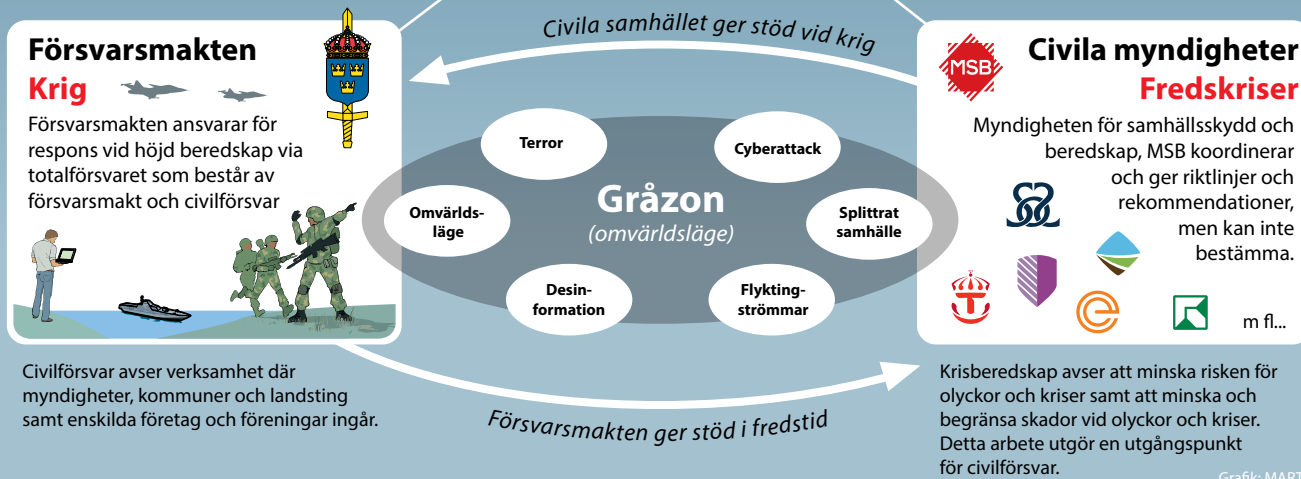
Civila samhället ger stöd vid krig

Försvarsmakten
Krig
Försvarsmakten ansvarar för respons vid höjd beredskap via totalförsvaret som består av försvarsmakt och civilförsvar

Civila myndigheter
Fredskriser
MSB
Myndigheten för samhällsskydd och beredskap, MSB koordinerar och ger riktlinjer och rekommendationer, men kan inte bestämma.

m fl...

Gråzon
(omvärldsläge)

Terror
Cyberattack
Omvärldsläge
Splittrat samhälle
Desinformation
Flyktingströmmar

Civilförsvar avser verksamhet där myndigheter, kommuner och landsting samt enskilda företag och föreningar ingår.

Försvarsmakten ger stöd i fredstid

Krisberedskap avser att minska risken för olyckor och kriser samt att minska och begränsa skador vid olyckor och kriser. Detta arbete utgör en utgångspunkt för civilförsvar.

Grafik: MART